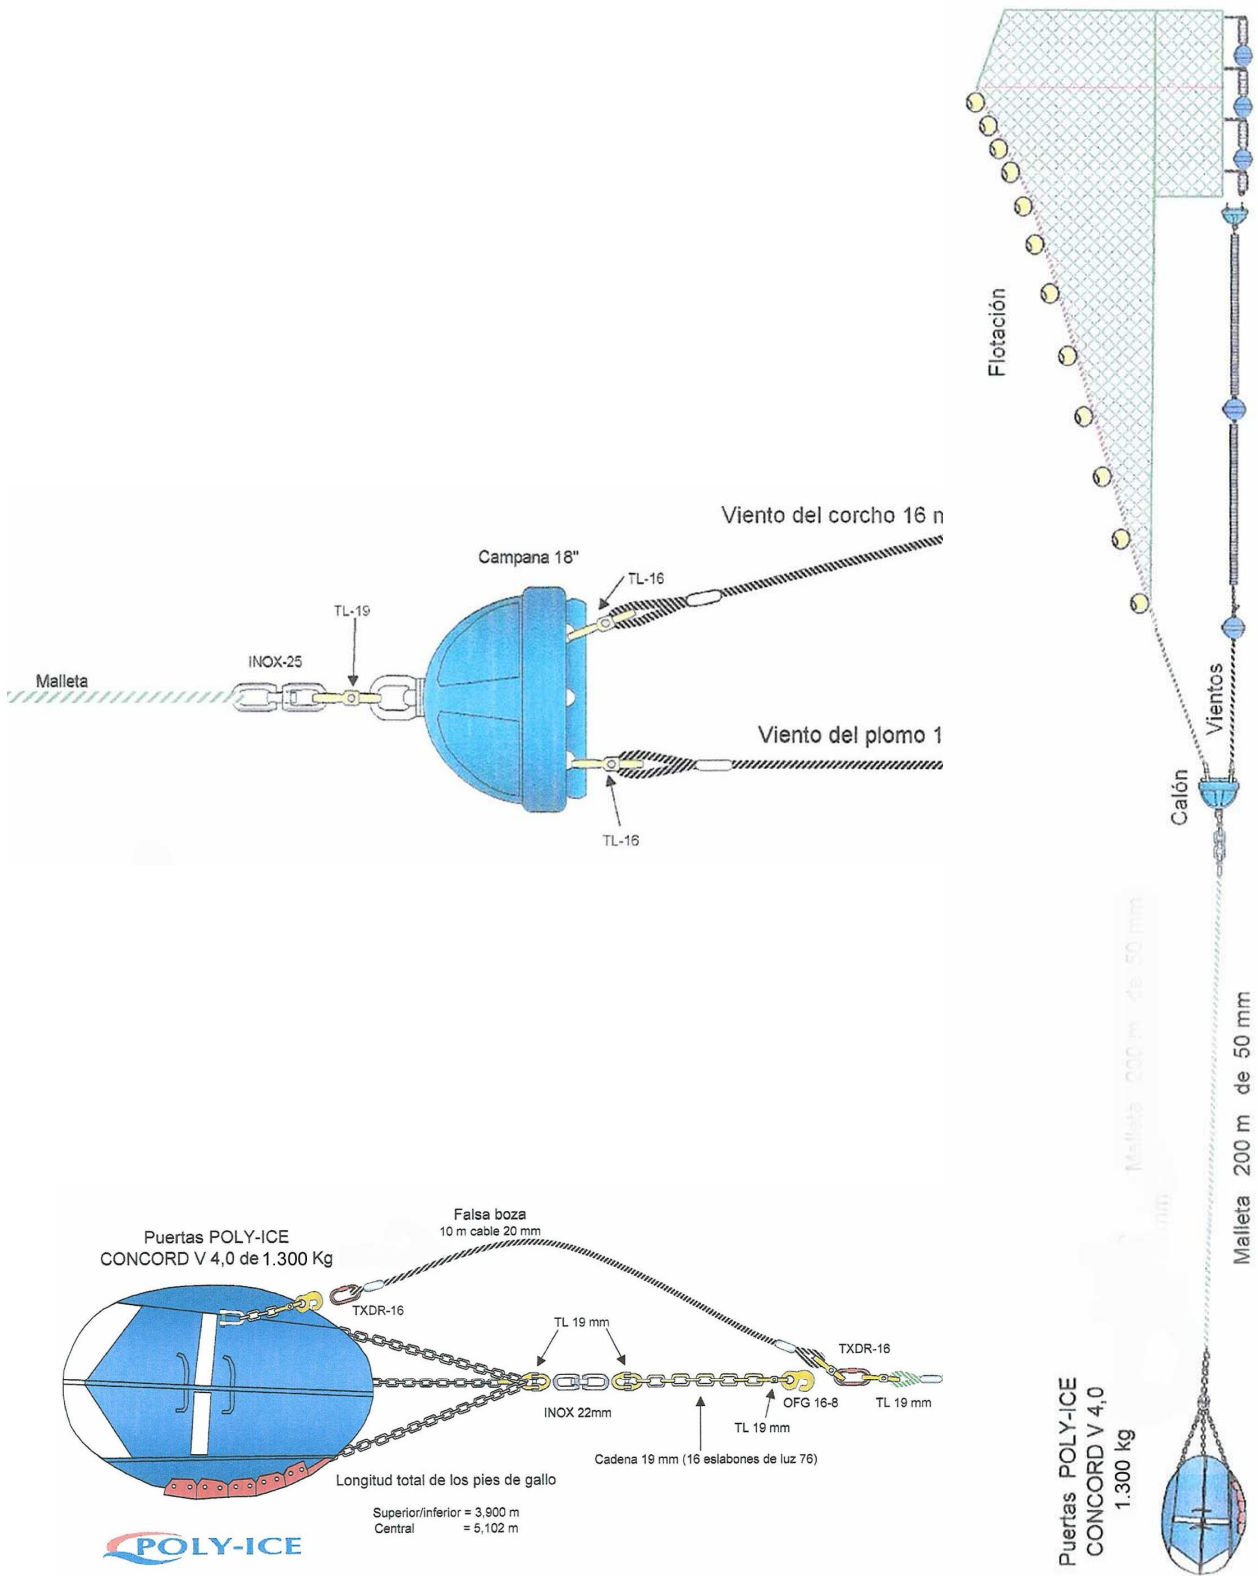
Flotación

Vientos

Calón

Malleta 200 m de 50 mm

Malleta 200 m de 50 mm

Puertas POLY-ICE CONCORD V 4,0 1.300 kg

Viento del corcho 16 m

Campana 18"

TL-16

TL-19

INOX-25

Malleta

Viento del plomo 1

TL-16

Falsa boza
10 m cable 20 mm

Puertas POLY-ICE
CONCORD V 4,0 de 1.300 Kg

TXDR-16

TL 19 mm

TXDR-16

INOX 22mm

OFG 16-8

TL 19 mm

TL 19 mm

Cadena 19 mm (16 eslabones de luz 76)

Longitud total de los pies de gallo

Superior/inferior = 3,900 m
Central = 5,102 m

POLY-ICE